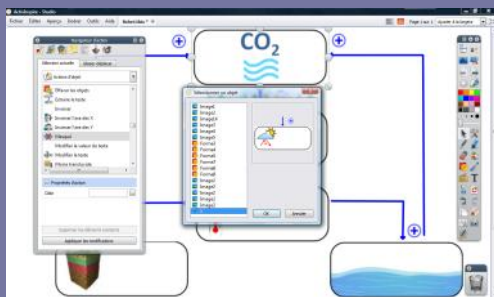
ActivInspire - Studio

Fichier Edition Affichage Insérer Outils Aide

Page 1 sur 1

$CO_2$

Navigateur d'action

Sélection actuelle

Actions d'objet

Effacer les objets

Extraire la texte

Envoyer

Inverser l'axe des X

Inverser l'axe des Y

Masquer

Modifier la valeur du texte

Modifier le texte

Propriétés d'action

Appliquer les modifications

Sélectionner un objet

Image1
Image2
Image3
Image4
Image5
Image6
Forme1
Forme2
Forme3
Forme4
Forme5
Forme6
Forme7
Image7
Image8
Image9
Image10
Image11
Image12

OK

Annuler